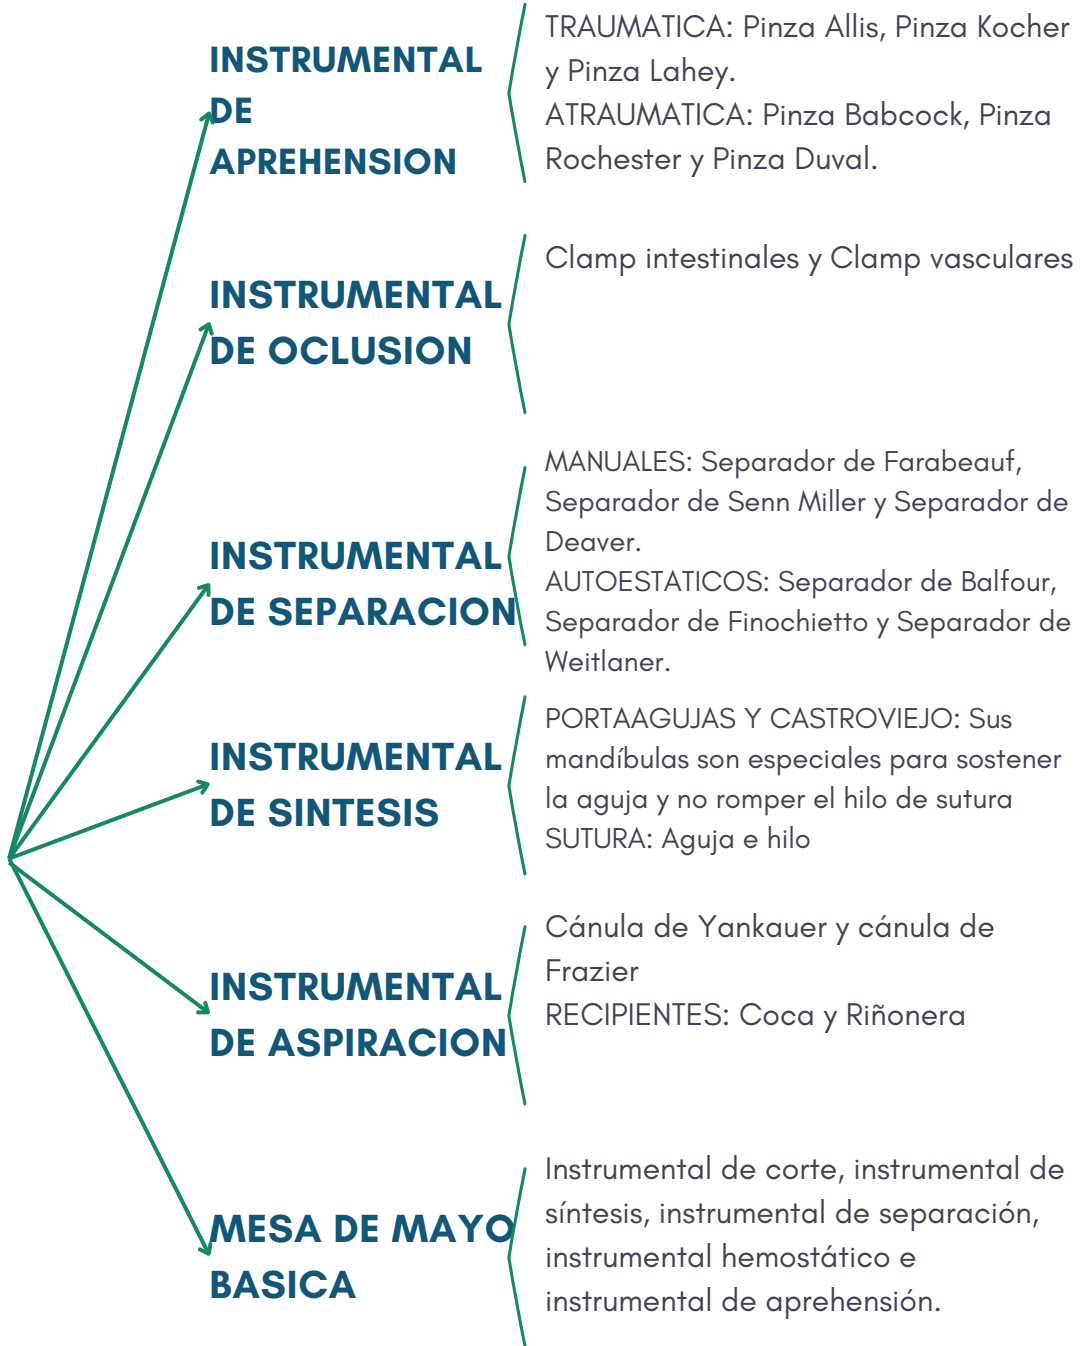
INSTRUMENTAL DE APREHENSION

TRAUMATICA: Pinza Allis, Pinza Kocher y Pinza Lahey.
ATRAUMATICA: Pinza Babcock, Pinza Rochester y Pinza Duval.

INSTRUMENTAL DE OCLUSION

Clamp intestinales y Clamp vasculares

INSTRUMENTAL DE SEPARACION

MANUALES: Separador de Farabeauf, Separador de Senn Miller y Separador de Deaver.
AUTOESTATICOS: Separador de Balfour, Separador de Finochietto y Separador de Weitlaner.

INSTRUMENTAL DE SINTESIS

PORTAAGUJAS Y CASTROVIEJO: Sus mandíbulas son especiales para sostener la aguja y no romper el hilo de sutura
SUTURA: Aguja e hilo

INSTRUMENTAL DE ASPIRACION

Cánula de Yankauer y cánula de Frazier
RECIPIENTES: Coca y Riñonera

MESA DE MAYO BASICA

Instrumental de corte, instrumental de síntesis, instrumental de separación, instrumental hemostático e instrumental de aprehensión.